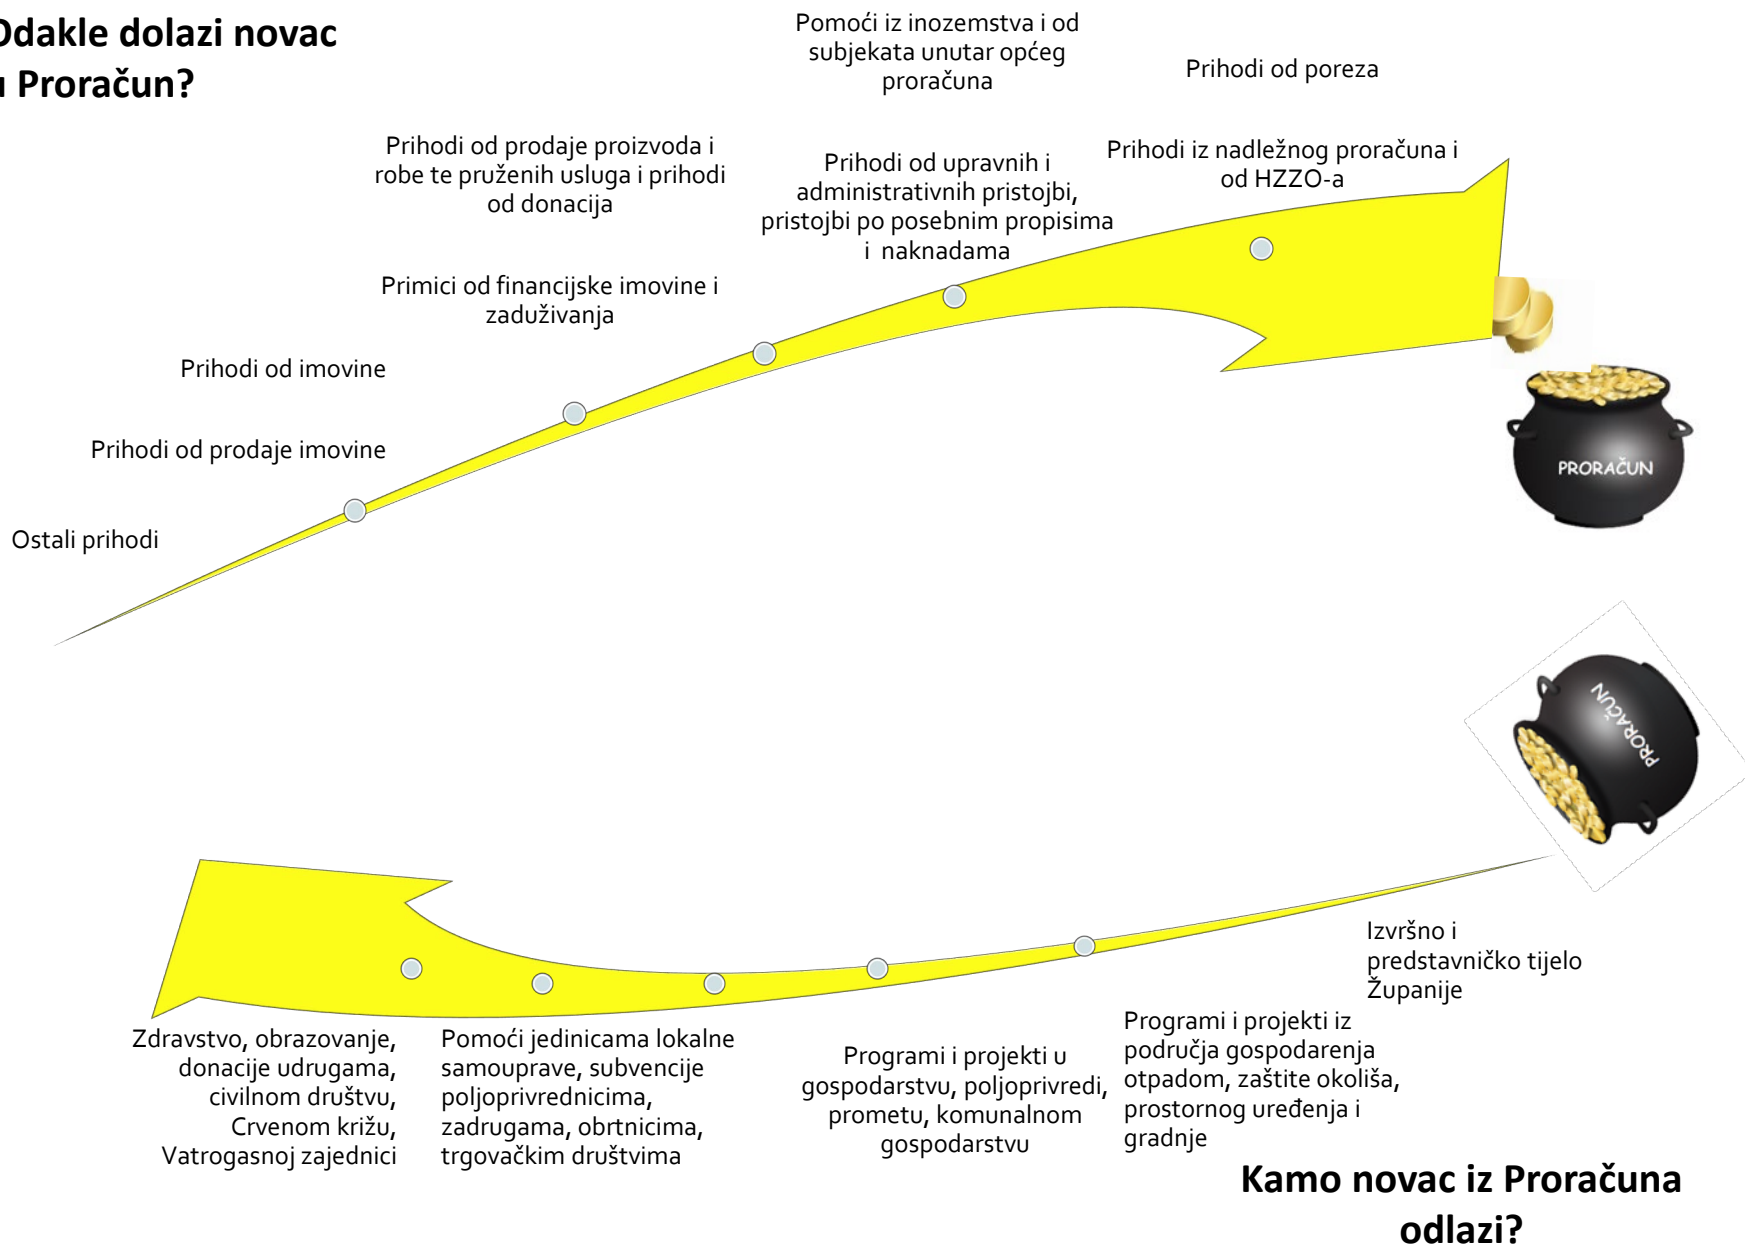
Odakle dolazi novac u Proračun?

Pomoći iz inozemstva i od subjekata unutar općeg proračuna

Prihodi od poreza

Prihodi od prodaje proizvoda i robe te pruženih usluga i prihodi od donacija

Prihodi od upravnih i administrativnih pristojbi, pristojbi po posebnim propisima i naknadama

Prihodi iz nadležnog proračuna i od HZZO-a

Primici od financijske imovine i zaduživanja

Prihodi od imovine

Prihodi od prodaje imovine

Ostali prihodi

PRORAČUN

PRORAČUN

Izvršno i predstavničko tijelo Županije

Zdravstvo, obrazovanje, donacije udrugama, civilnom društvu, Crvenom križu, Vatrogasnoj zajednici

Pomoći jedinicama lokalne samouprave, subvencije poljoprivrednicima, zadrugama, obrtnicima, trgovačkim društvima

Programi i projekti u gospodarstvu, poljoprivredi, prometu, komunalnom gospodarstvu

Programi i projekti iz područja gospodarenja otpadom, zaštite okoliša, prostornog uređenja i gradnje

Kamo novac iz Proračuna odlazi?